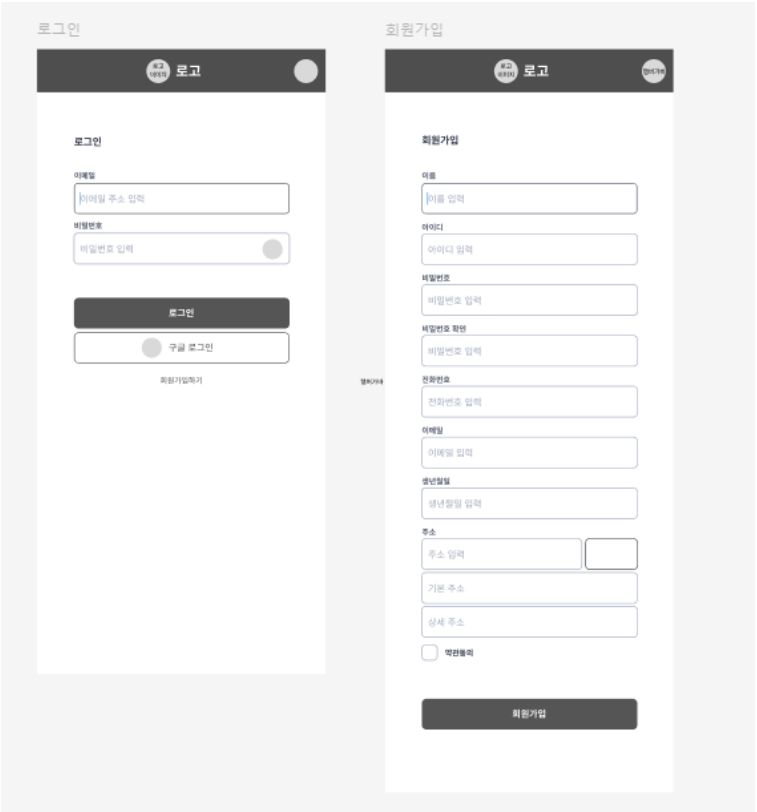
로그인

로고 이미지 로고

로그인

이메일

이메일 주소 입력

비밀번호

비밀번호 입력

로그인

구글 로그인

회원가입하기

회원가입

로고 이미지 로고

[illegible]

회원가입

이름

이름 입력

아이디

아이디 입력

비밀번호

비밀번호 입력

비밀번호 확인

비밀번호 입력

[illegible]

전화번호

전화번호 입력

이메일

이메일 입력

생년월일

생년월일 입력

주소

주소 입력

기본 주소

상세 주소

약관동의

회원가입